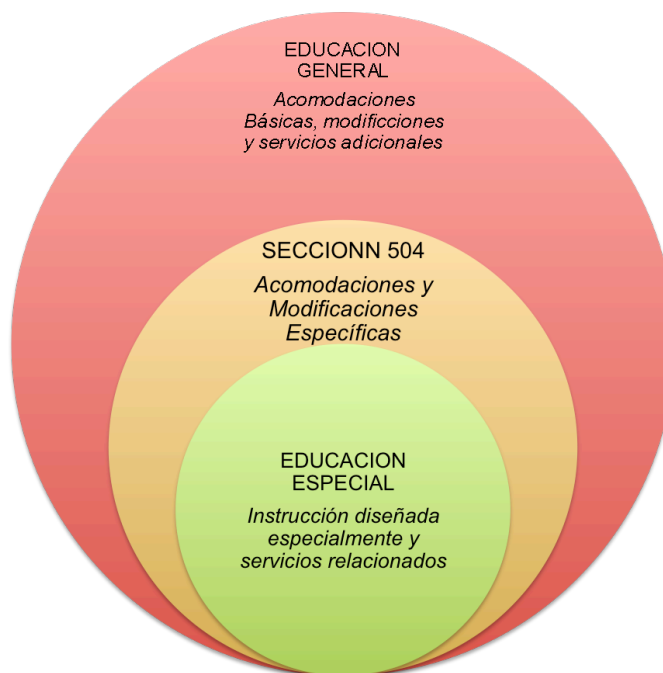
EDUCACION GENERAL

*Acomodaciones Básicas, modificciones y servicios adicionales*

SECCIONN 504

*Acomodaciones y Modificaciones Específicas*

EDUCACION ESPECIAL

*Instrucción diseñada especialmente y servicios relacionados*